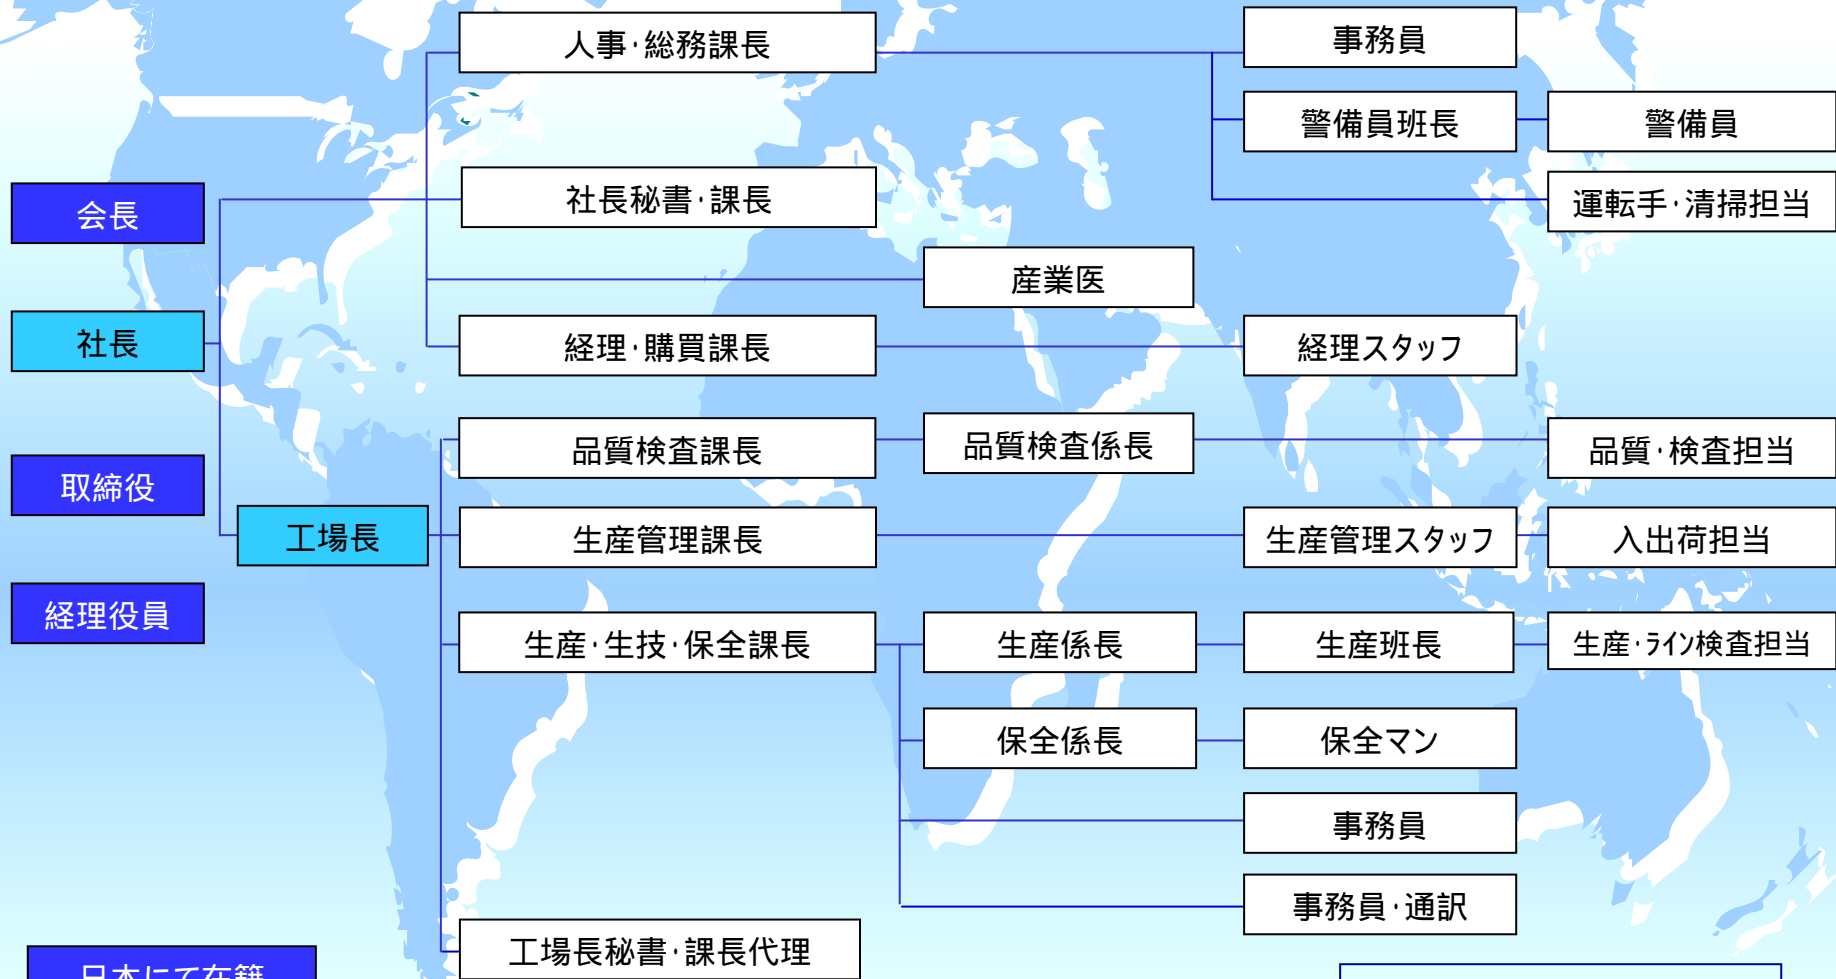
人事・総務課長

事務員

警備員班長

警備員

会長

社長秘書・課長

運転手・清掃担当

産業医

社長

経理・購買課長

経理スタッフ

品質検査課長

品質検査係長

品質・検査担当

取締役

工場長

生産管理課長

生産管理スタッフ

入出荷担当

経理役員

生産・生技・保全課長

生産係長

生産班長

生産・ライン検査担当

保全係長

保全マン

事務員

事務員・通訳

工場長秘書・課長代理

日本にて在籍